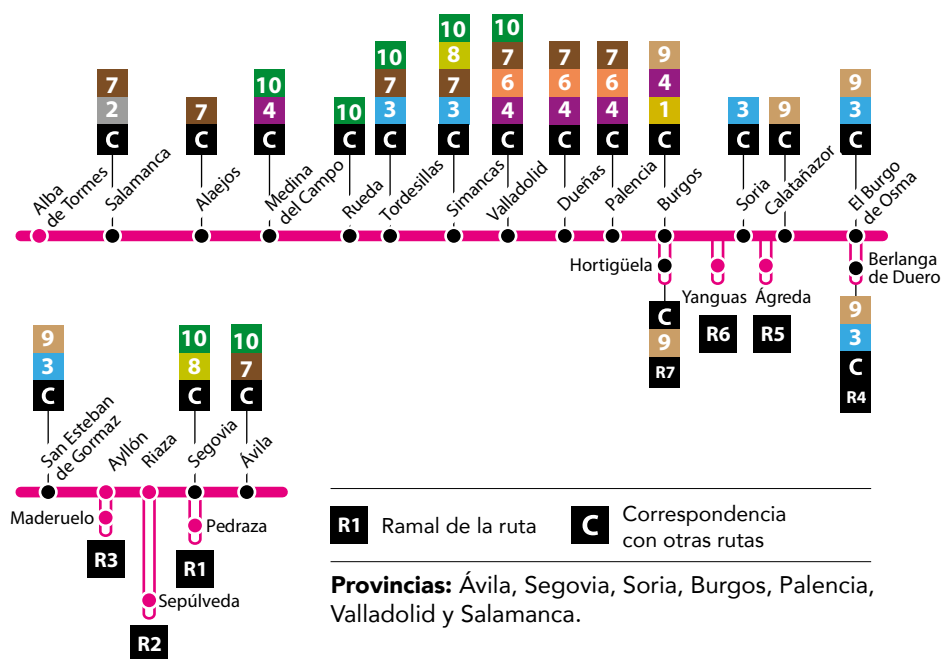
Alba de Tormes
7
2
C
Salamanca
7
C
Alaejos
10
4
C
Medina del Campo
10
C
Rueda
10
7
3
C
Tordesillas
10
8
7
3
C
Simancas
10
7
6
4
C
Valladolid
7
6
4
C
Dueñas
7
6
4
C
Palencia
9
4
1
C
Burgos
Hortigüela
C
9
R7
Yanguas
R6
3
C
Soria
Ágreda
R5
9
C
Calatañazor
9
3
C
El Burgo de Osma
Berlanga de Duero
9
3
C
R4

9
3
C
San Esteban de Gormaz
Ayllón
Maderuelo
R3
Riaza
Sepúlveda
R2
10
8
C
Segovia
Pedraza
R1
10
7
C
Ávila

R1 Ramal de la ruta
C Correspondencia con otras rutas

**Provincias:** Ávila, Segovia, Soria, Burgos, Palencia, Valladolid y Salamanca.